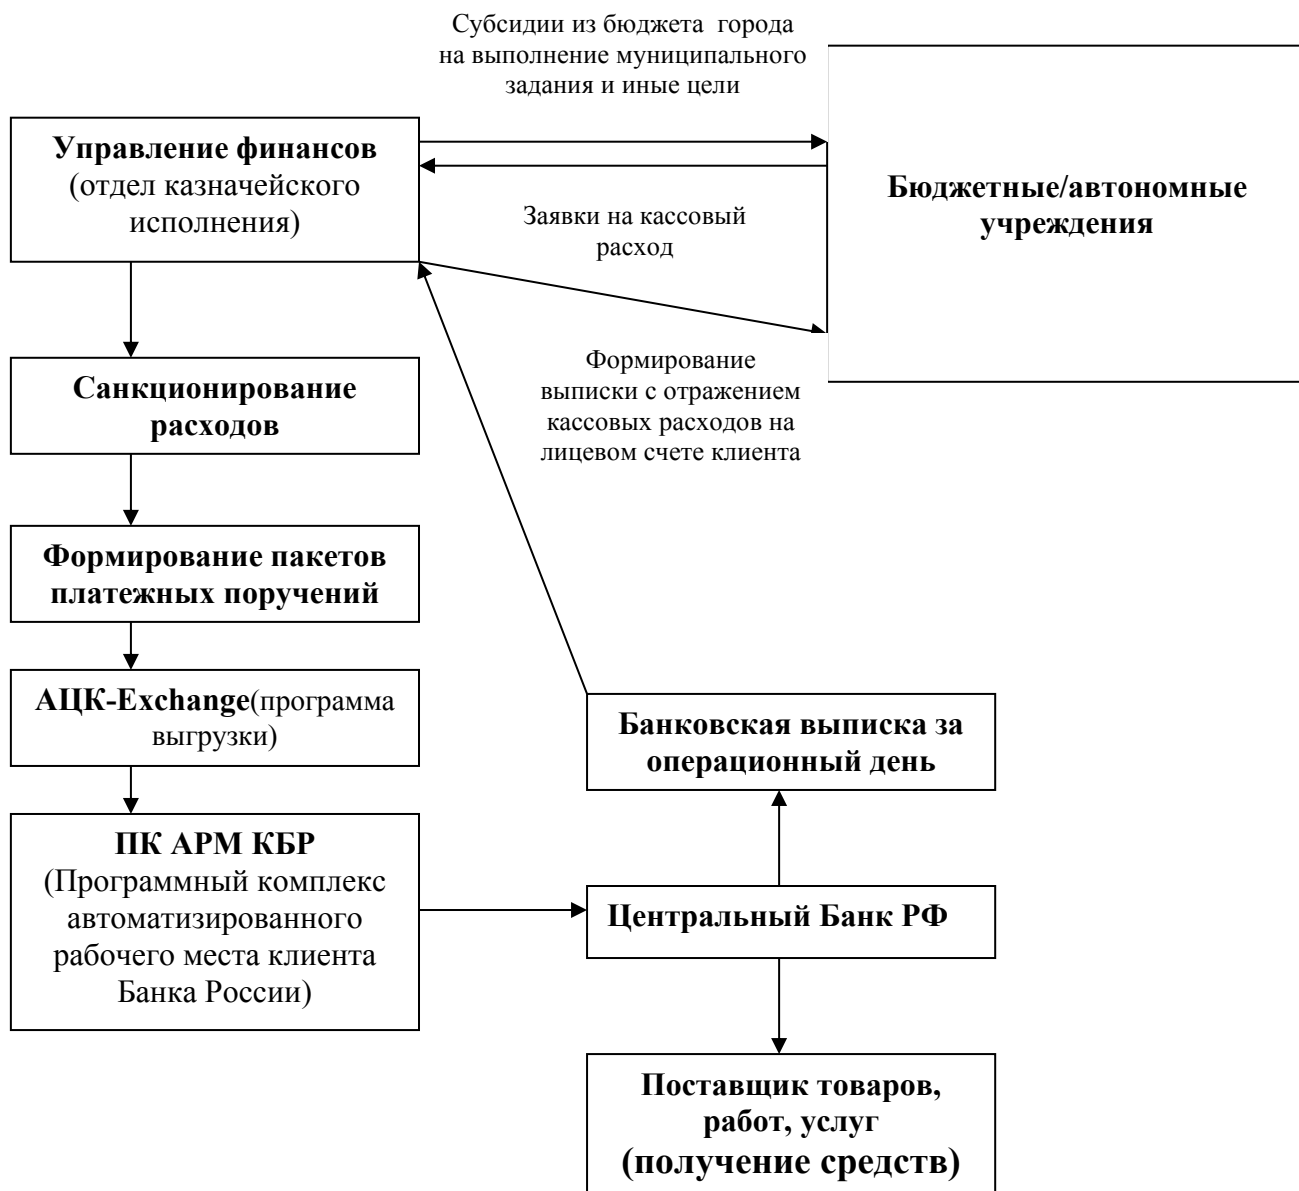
Субсидии из бюджета города на выполнение муниципального задания и иные цели

**Управление финансов** (отдел казначейского исполнения)

Заявки на кассовый расход

**Бюджетные/автономные учреждения**

Формирование выписки с отражением кассовых расходов на лицевом счете клиента

**Санкционирование расходов**

**Формирование пакетов платежных поручений**

**АЦК-Exchange**(программа выгрузки)

**Банковская выписка за операционный день**

**ПК АРМ КБР** (Программный комплекс автоматизированного рабочего места клиента Банка России)

**Центральный Банк РФ**

**Поставщик товаров, работ, услуг (получение средств)**